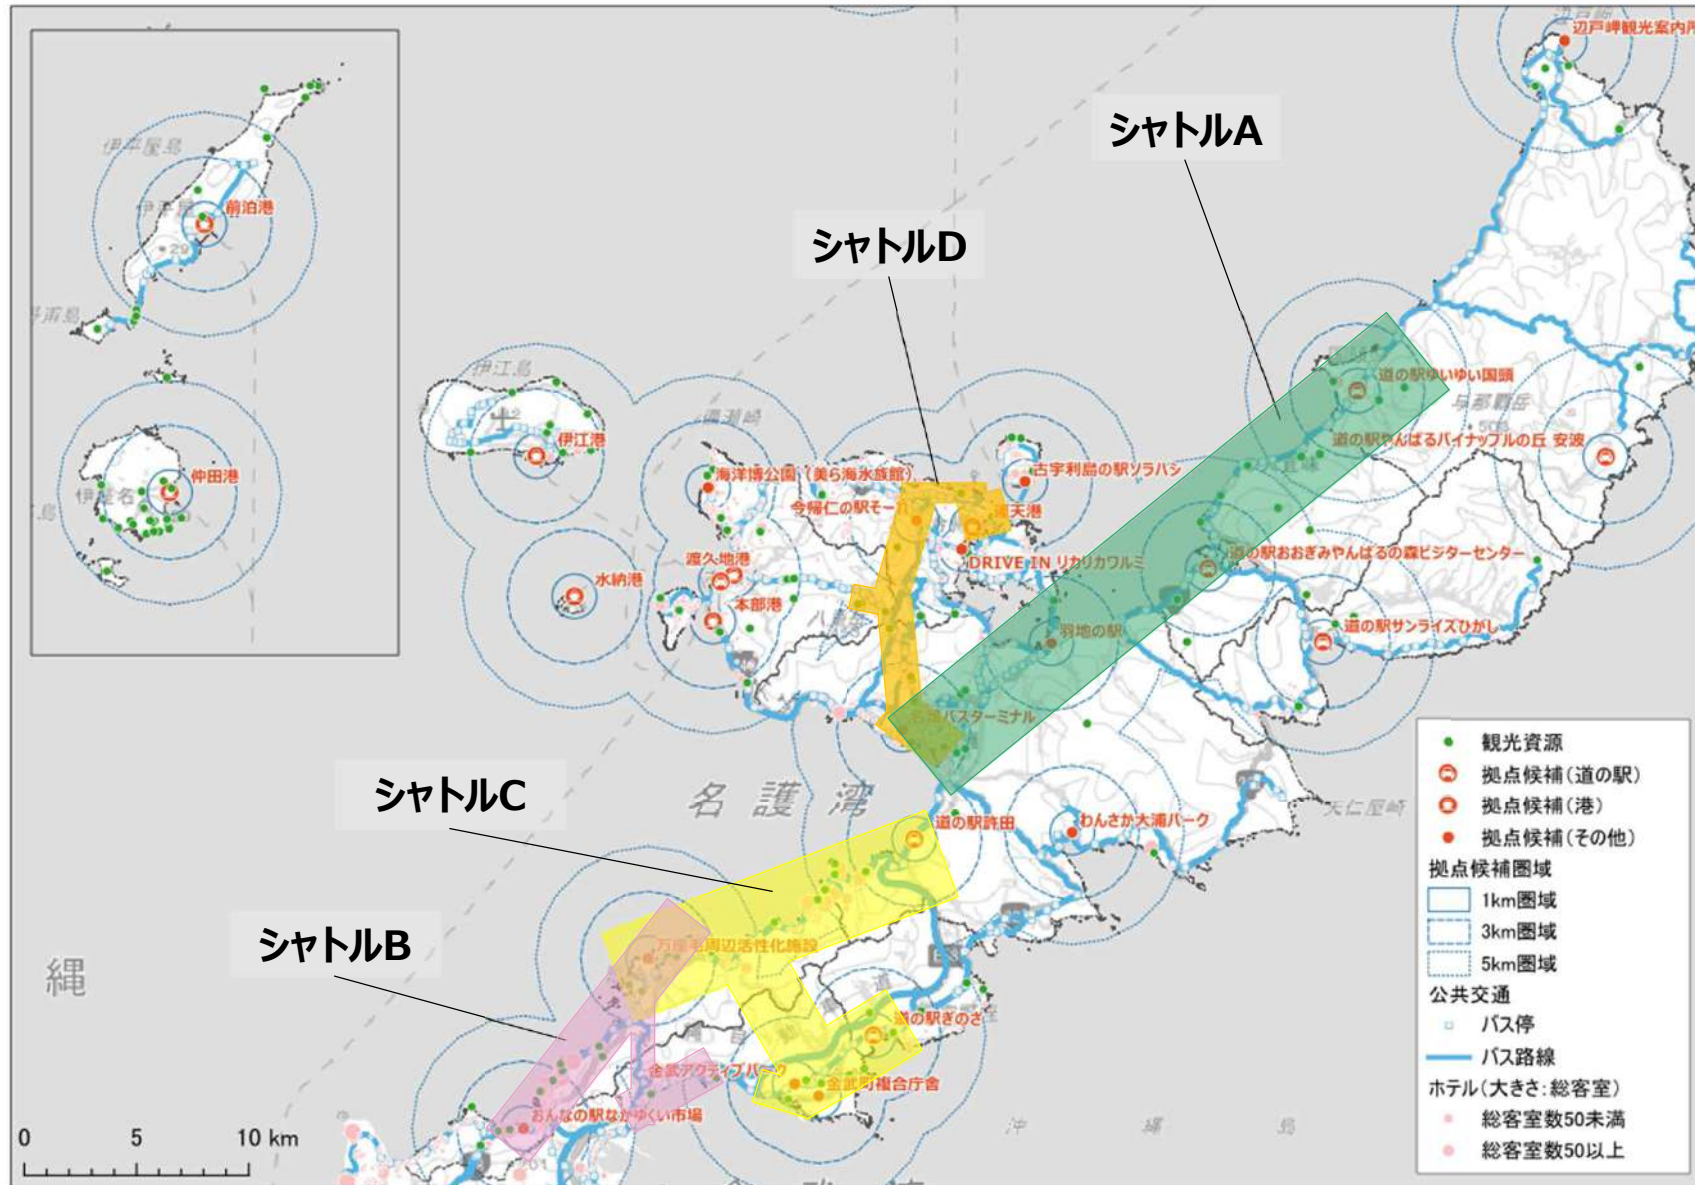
辺戸岬観光案内所

シャトルA

シャトルD

伊平屋島

前泊港

伊江島

伊江港

伊是名

仲田港

海洋博公園（美ら海水族館）

今帰仁の駅そーれ

古宇利島の駅ソラハシ

運天港

DRIVE IN リカリカワルミ

道の駅ゆいゆい国頭

与那覇岳

道の駅やんばるパイナップルの丘 安波

道の駅おおぎみやんばるの森ビジターセンター

水納港

渡久地港

本部港

羽地の駅

道の駅サンライズひがし

名護バスターミナル

シャトルC

名護湾

道の駅許田

わんさか大浦パーク

天仁屋崎

シャトルB

縄

万座毛周辺活性化施設

道の駅ぎのざ

金武アクティブパーク

金武町複合庁舎

おんなの駅なかゆくい市場

沖縄島

0 5 10 km

観光資源
拠点候補（道の駅）
拠点候補（港）
拠点候補（その他）
拠点候補圏域
1km圏域
3km圏域
5km圏域
公共交通
バス停
バス路線
ホテル（大きさ：総客室）
総客室数50未満
総客室数50以上